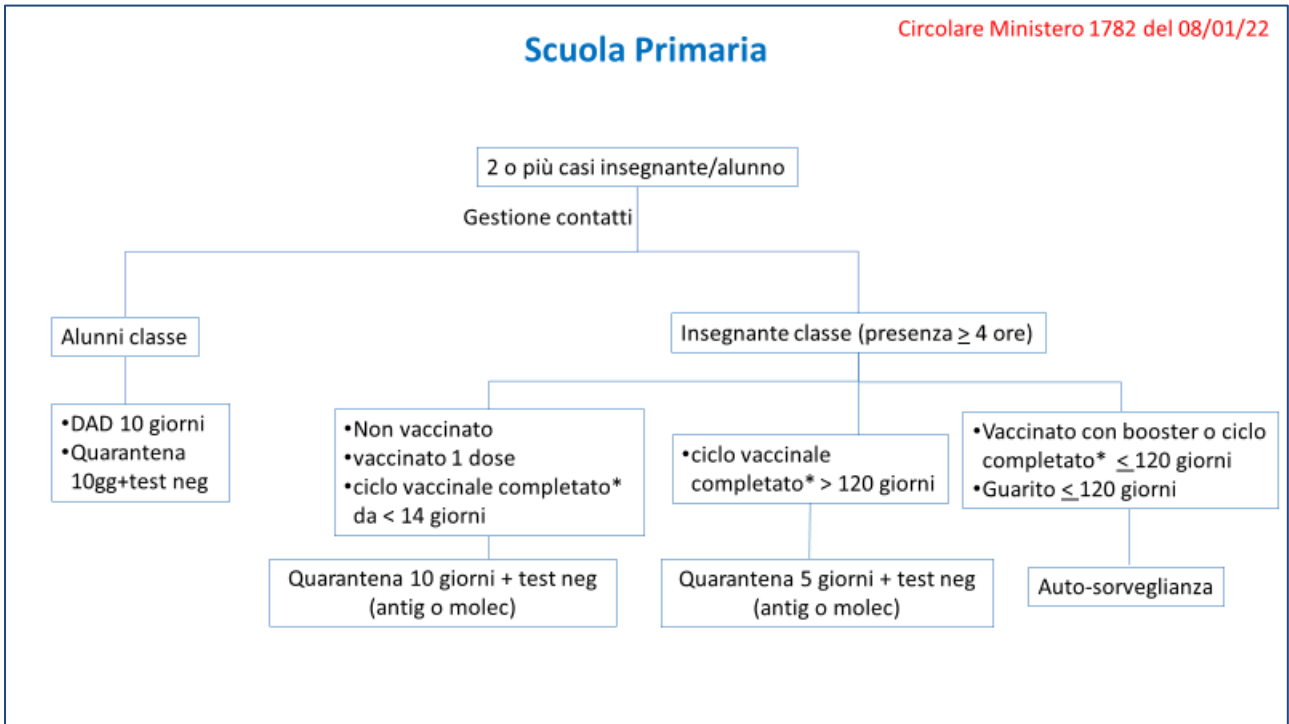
Circolare Ministero 1782 del 08/01/22

Scuola Primaria

2 o più casi insegnante/alunno

Gestione contatti

Alunni classe

•DAD 10 giorni
•Quarantena 10gg+test neg

Insegnante classe (presenza $\geq$ 4 ore)

•Non vaccinato
•vaccinato 1 dose
•ciclo vaccinale completato* da < 14 giorni

Quarantena 10 giorni + test neg (antig o molec)

•ciclo vaccinale completato* > 120 giorni

Quarantena 5 giorni + test neg (antig o molec)

•Vaccinato con booster o ciclo completato* $\leq$ 120 giorni
•Guarito $\leq$ 120 giorni

Auto-sorveglianza